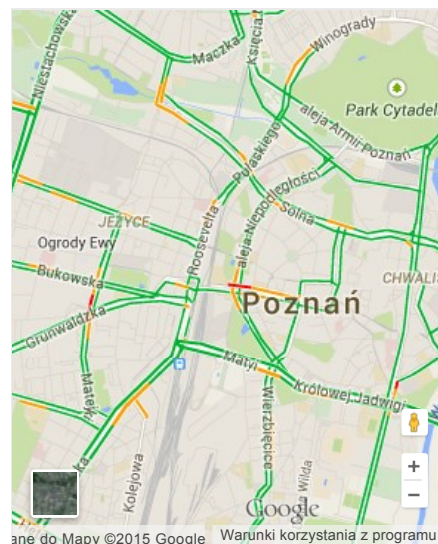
Niestachowska
Maczka
Księcia
Winogrady
Park Cytadel
aleja Armii Poznań
Pułaskiego
aleja Niepodległości
Solna
JEŻYCE
Ogrody Ewy
Roosevelta
Bukowska
CHWALIS
Poznań
Grunwaldzka
Matyi
Królowej Jadwigi
Matejki
Wierzbięcice
Kolejowa
Google
+
−
ane do Mapy ©2015 Google
Warunki korzystania z programu